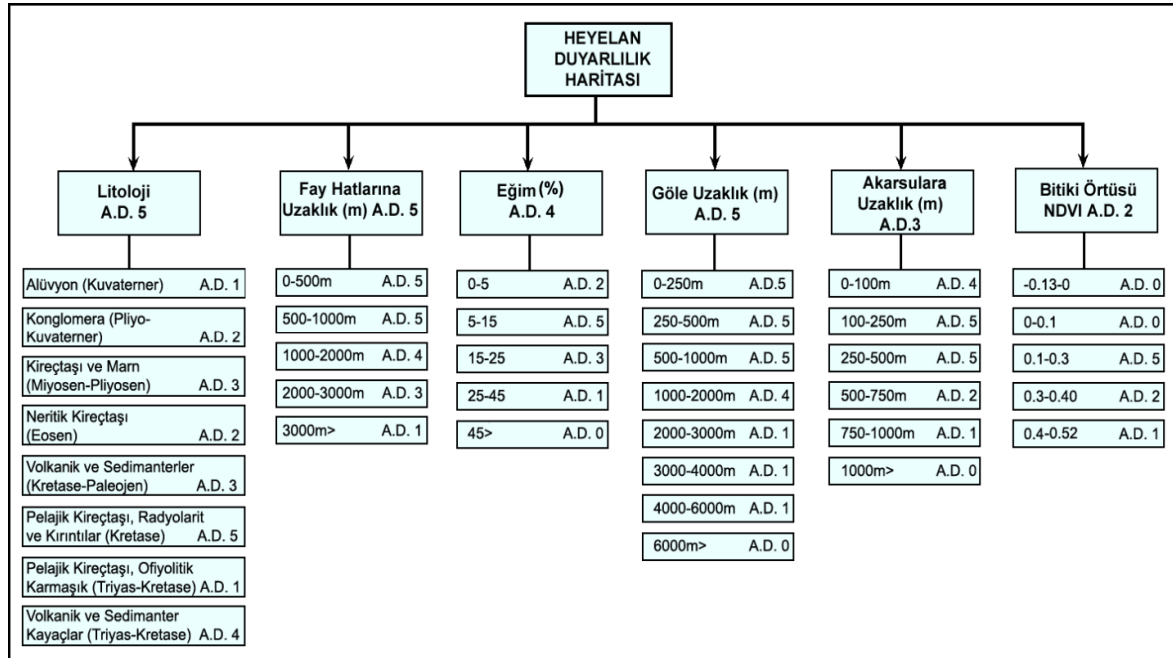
HEYELAN DUYARLILIK HARİTASI

Litoloji A.D. 5

Alüvyon (Kuvaterner) A.D. 1

Konglomera (Pliyo-Kuvaterner) A.D. 2

Kireçtaşı ve Marn (Miyosen-Pliyosen) A.D. 3

Neritik Kireçtaşı (Eosen) A.D. 2

Volkanik ve Sedimanterler (Kretase-Paleojen) A.D. 3

Pelajik Kireçtaşı, Radyolarit ve Kırıntılar (Kretase) A.D. 5

Pelajik Kireçtaşı, Ofiyolitik Karmaşık (Triyas-Kretase) A.D. 1

Volkanik ve Sedimanter Kayaçlar (Triyas-Kretase) A.D. 4

Fay Hatlarına Uzaklık (m) A.D. 5

0-500m A.D. 5

500-1000m A.D. 5

1000-2000m A.D. 4

2000-3000m A.D. 3

3000m> A.D. 1

Eğim (%) A.D. 4

0-5 A.D. 2

5-15 A.D. 5

15-25 A.D. 3

25-45 A.D. 1

45> A.D. 0

Göle Uzaklık (m) A.D. 5

0-250m A.D.5

250-500m A.D. 5

500-1000m A.D. 5

1000-2000m A.D. 4

2000-3000m A.D. 1

3000-4000m A.D. 1

4000-6000m A.D. 1

6000m> A.D. 0

Akarsulara Uzaklık (m) A.D.3

0-100m A.D. 4

100-250m A.D. 5

250-500m A.D. 5

500-750m A.D. 2

750-1000m A.D. 1

1000m> A.D. 0

Bitiki Örtüsü NDVI A.D. 2

-0.13-0 A.D. 0

0-0.1 A.D. 0

0.1-0.3 A.D. 5

0.3-0.40 A.D. 2

0.4-0.52 A.D. 1